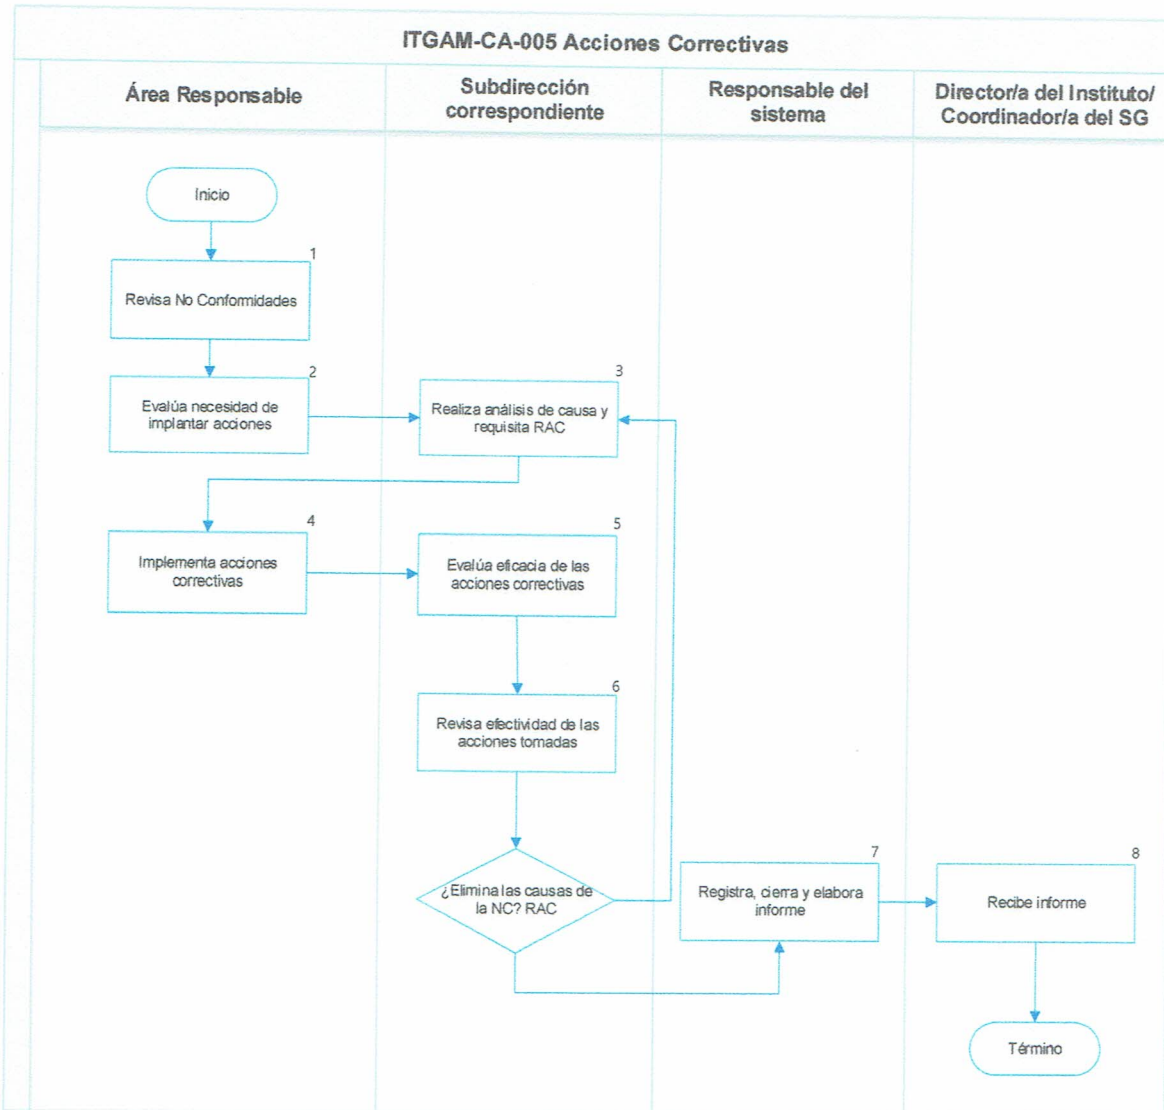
ITGAM-CA-005 Acciones Correctivas

| Área Responsable | Subdirección correspondiente | Responsable del sistema | Director/a del Instituto/ Coordinador/a del SG |
|---|---|---|---|

Inicio

1
Revisa No Conformidades

2
Evalúa necesidad de implantar acciones

3
Realiza análisis de causa y requisita RAC

4
Implementa acciones correctivas

5
Evalúa eficacia de las acciones correctivas

6
Revisa efectividad de las acciones tomadas

¿Elimina las causas de la NC? RAC

7
Registra, cierra y elabora informe

8
Recibe informe

Término